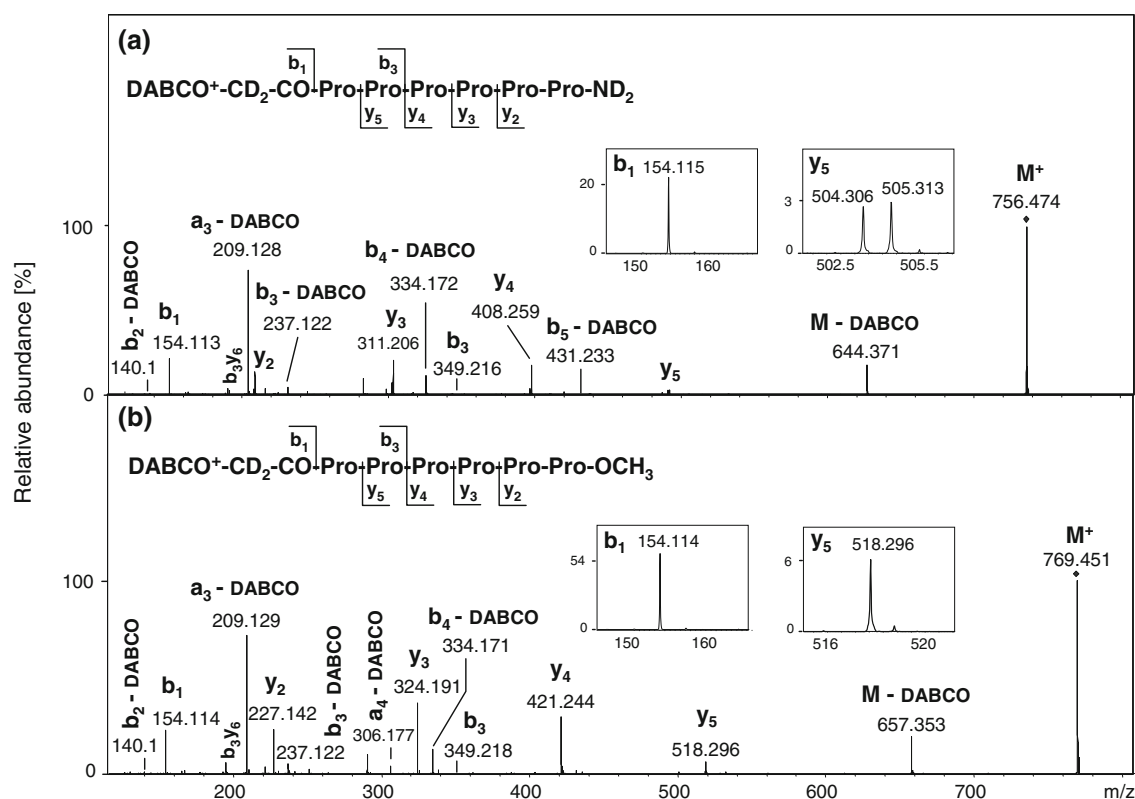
(a)

DABCO⁺-CD₂-CO-Pro-Pro-Pro-Pro-Pro-Pro-ND₂

$b_1$ $b_3$ $y_5$ $y_4$ $y_3$ $y_2$

$b_1$ 154.115
20
0
150 160

$y_5$
504.306 505.313
3
0
502.5 505.5

M⁺
756.474

100

$b_2$ - DABCO
140.1

$b_1$
154.113

$a_3$ - DABCO
209.128

$b_3y_6$

$y_2$

$b_3$ - DABCO
237.122

$b_4$ - DABCO
334.172

$y_3$
311.206

$b_3$
349.216

$y_4$
408.259

$b_5$ - DABCO
431.233

$y_5$

M - DABCO
644.371

0

(b)

DABCO⁺-CD₂-CO-Pro-Pro-Pro-Pro-Pro-Pro-OCH₃

$b_1$ $b_3$ $y_5$ $y_4$ $y_3$ $y_2$

$b_1$ 154.114
54
0
150 160

$y_5$ 518.296
6
0
516 520

M⁺
769.451

100

Relative abundance [%]

$b_2$ - DABCO
140.1

$b_1$
154.114

$a_3$ - DABCO
209.129

$b_3y_6$

$y_2$
227.142
237.122

$b_3$ - DABCO

$a_4$ - DABCO
306.177

$y_3$
324.191

$b_4$ - DABCO
334.171

$b_3$
349.218

$y_4$
421.244

$y_5$
518.296

M - DABCO
657.353

0
200 300 400 500 600 700 m/z